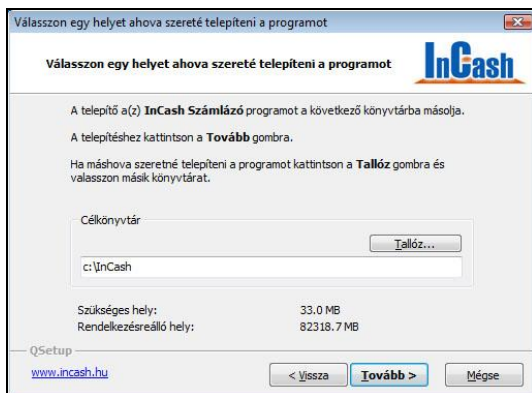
Válasszon egy helyet ahova szereté telepíteni a programot

Válasszon egy helyet ahova szereté telepíteni a programot

InCash

A telepítő a(z) **InCash Számlázó** programot a következő könyvtárba másolja.

A telepítéshez kattintson a **Tovább** gombra.

Ha máshova szeretné telepíteni a programot kattintson a **Tallóz** gombra és valasszon másik könyvtárat.

Célkönyvtár

Tallóz...

c:\InCash

Szükséges hely: 33.0 MB
Rendelkezésreálló hely: 82318.7 MB

QSetup

www.incash.hu

< Vissza

Tovább >

Mégse